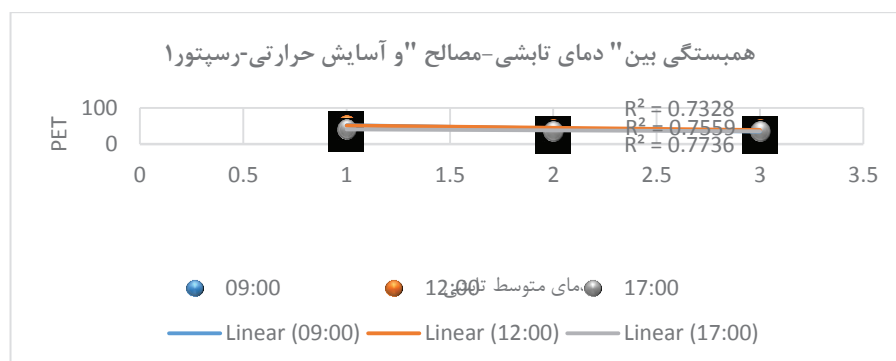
همبستگی بین" دمای تابشی-مصالح "و آسایش حرارتی-رسپتور۱

PET

100

0

$R^2 = 0.7328$
$R^2 = 0.7559$
$R^2 = 0.7736$

0 0.5 1 1.5 2 2.5 3 3.5

دمای متوسط تابشی

09:00 12:00 17:00

Linear (09:00) Linear (12:00) Linear (17:00)